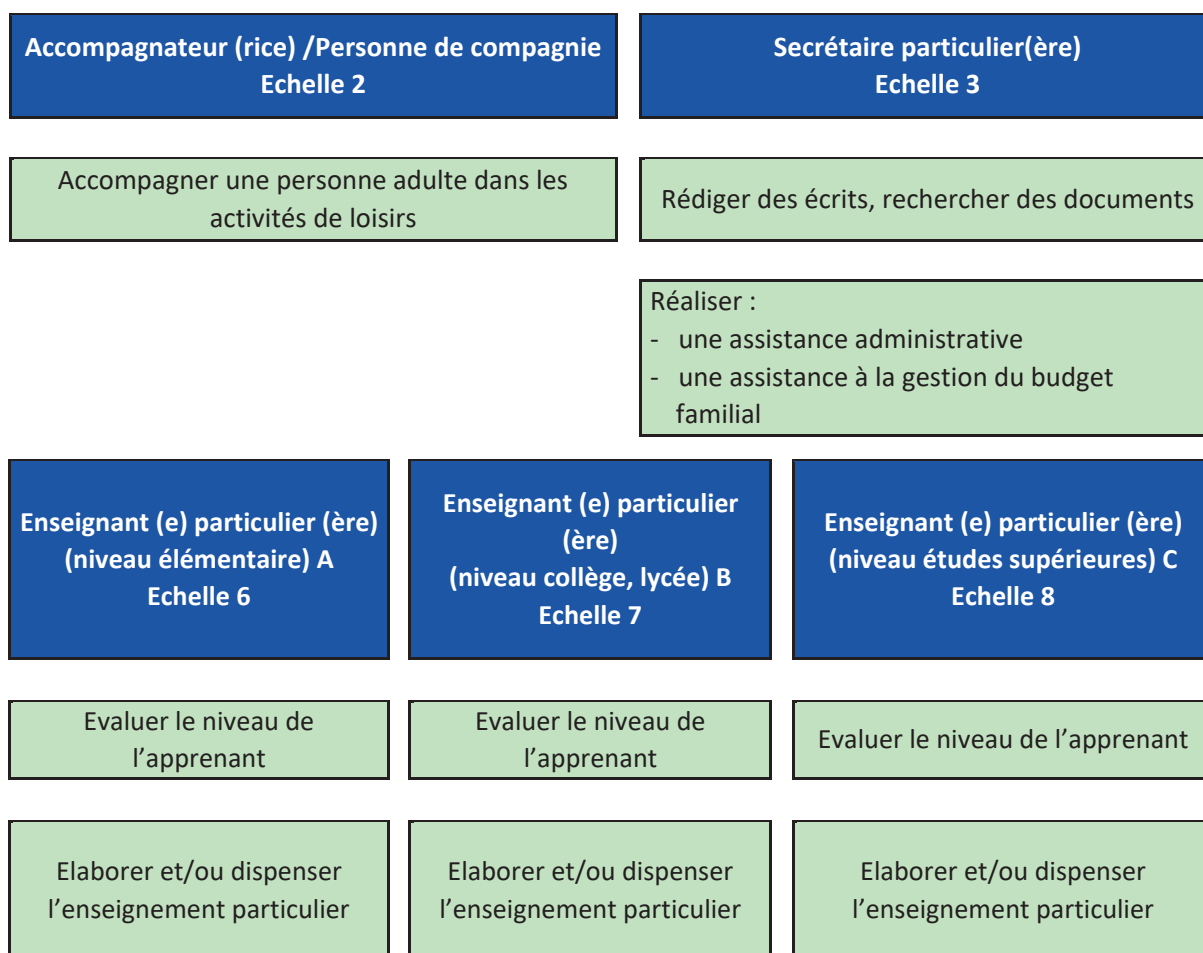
Accompagnateur (rice) /Personne de compagnie
Echelle 2

Secrétaire particulier(ère)
Echelle 3

Accompagner une personne adulte dans les activités de loisirs

Rédiger des écrits, rechercher des documents

Réaliser :
- une assistance administrative
- une assistance à la gestion du budget familial

Enseignant (e) particulier (ère)
(niveau élémentaire) A
Echelle 6

Enseignant (e) particulier (ère)
(niveau collège, lycée) B
Echelle 7

Enseignant (e) particulier (ère)
(niveau études supérieures) C
Echelle 8

Evaluer le niveau de l'apprenant

Evaluer le niveau de l'apprenant

Evaluer le niveau de l'apprenant

Elaborer et/ou dispenser l'enseignement particulier

Elaborer et/ou dispenser l'enseignement particulier

Elaborer et/ou dispenser l'enseignement particulier